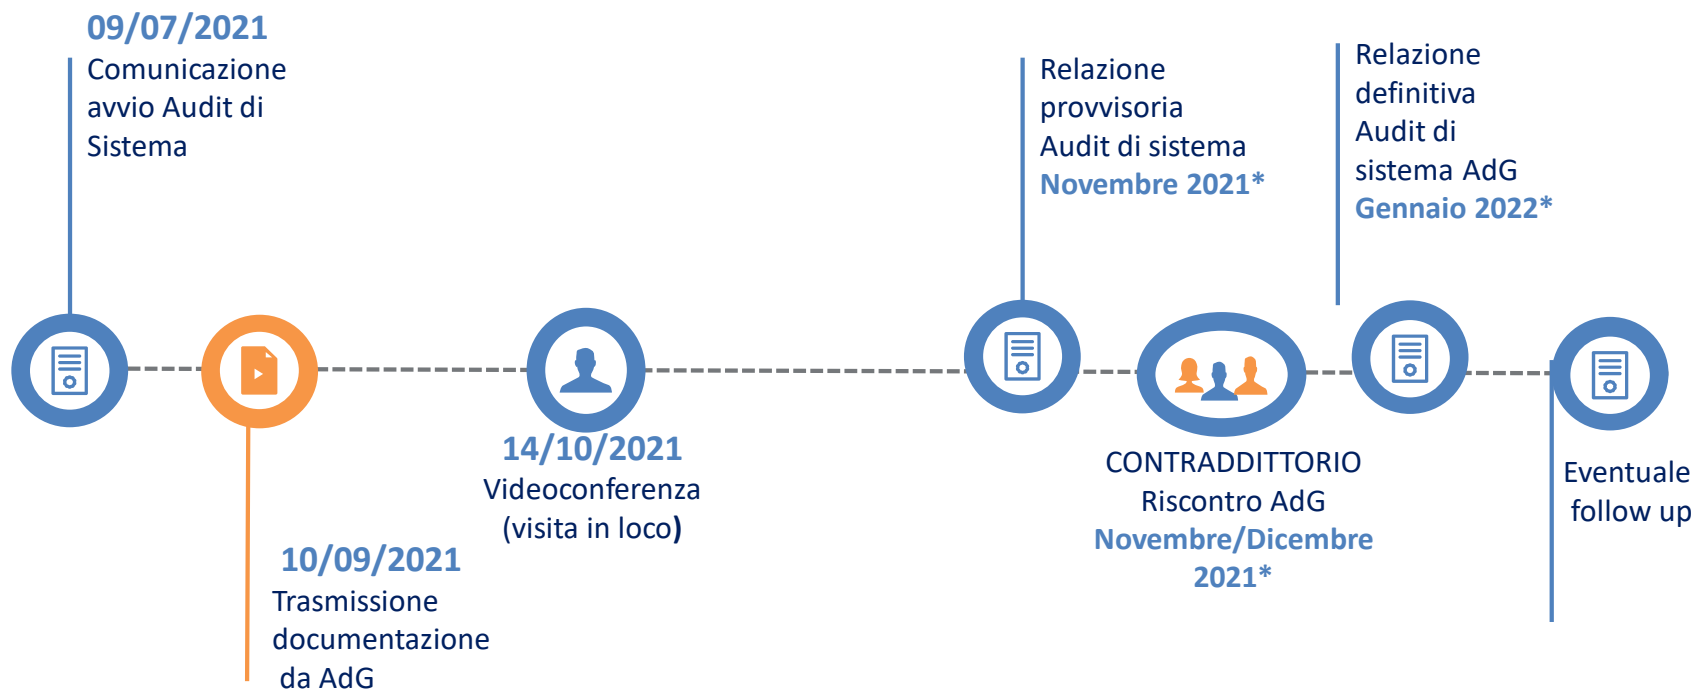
09/07/2021
Comunicazione avvio Audit di Sistema

Relazione provvisoria Audit di sistema
Novembre 2021*

Relazione definitiva Audit di sistema AdG
Gennaio 2022*

14/10/2021
Videoconferenza (visita in loco)

CONTRADDITTORIO
Riscontro AdG
Novembre/Dicembre 2021*

Eventuale follow up

10/09/2021
Trasmissione documentazione da AdG